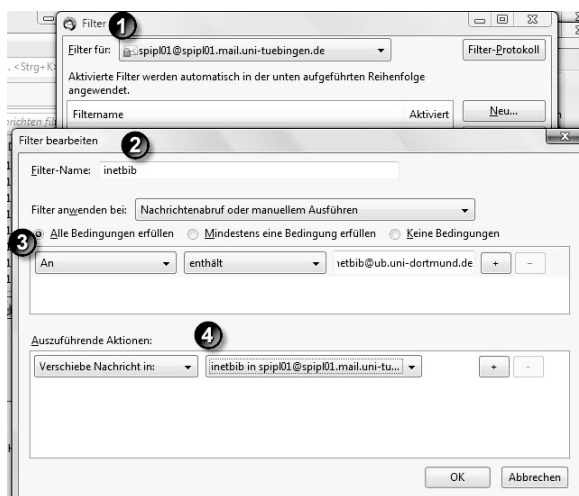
Filter
1
Filter für: spipl01@spipl01.mail.uni-tuebingen.de
Filter-Protokoll
Aktivierte Filter werden automatisch in der unten aufgeführten Reihenfolge angewendet.
Filtername
Aktiviert
Neu...
<Strg+K>
richten filt
Filter bearbeiten
2
Filter-Name: inetbib
Filter anwenden bei: Nachrichtenabruf oder manuellem Ausführen
3
Alle Bedingungen erfüllen
Mindestens eine Bedingung erfüllen
Keine Bedingungen
An
enthält
inetbib@ub.uni-dortmund.de
+
-
Auszuführende Aktionen:
4
Verschiebe Nachricht in:
inetbib in spipl01@spipl01.mail.uni-tu...
+
-
OK
Abbrechen